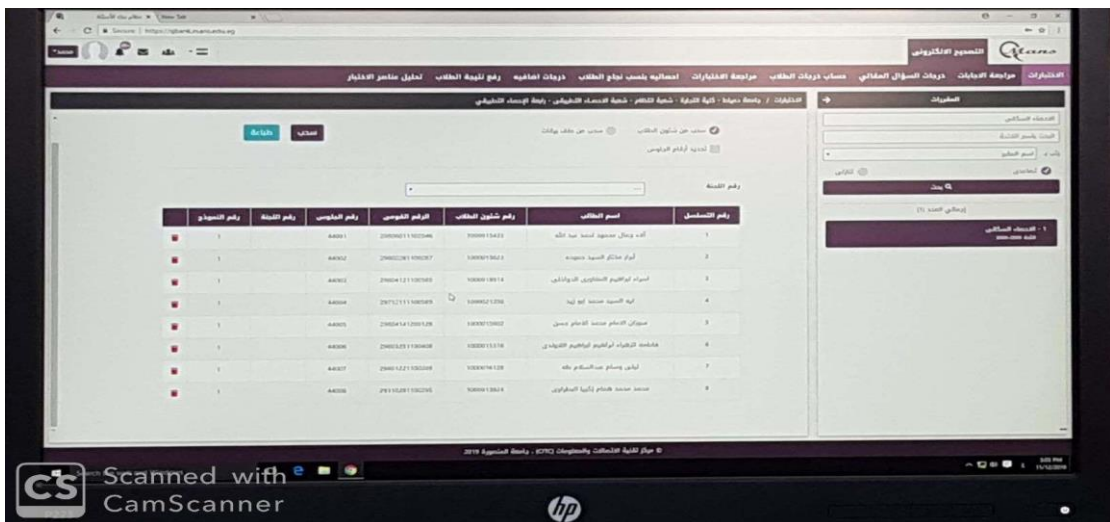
نظام بنك الأسئلة | New Tab
Secure | https://qbank.mans.edu.eg

التصحيح الالكتروني

الاختبارات | مراجعة الاجابات | درجات السؤال المقالي | حساب درجات الطلاب | مراجعة الاختبارات | احصائية بنسب نجاح الطلاب | درجات اضافية | رفع نتيجة الطلاب | تحليل عناصر الاختبار

المقررات

الاختبارات / جامعة دمياط - كلية التجارة - شعبة النظام - شعبة الاحصاء التطبيقي - رابعة الإحصاء التطبيقي

الاحصاء السكاني

سحب من شئون الطلاب | سحب من ملف بيانات | سحب | طباعة

تحديد أرقام الجلوس

رقم اللجنة

بحث

إجمالي العدد (1)

1 - الاحصاء السكاني

| رقم التسلسل | اسم الطالب | رقم شئون الطلاب | الرقم القومي | رقم الجلوس | رقم اللجنة | رقم النموذج |
|---|---|---|---|---|---|---|
| 1 | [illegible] | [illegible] | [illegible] | 44001 | | 1 |
| 2 | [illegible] | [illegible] | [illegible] | 44002 | | 1 |
| 3 | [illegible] | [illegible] | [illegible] | 44003 | | 1 |
| 4 | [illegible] | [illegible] | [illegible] | 44004 | | 1 |
| 5 | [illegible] | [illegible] | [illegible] | 44005 | | 1 |
| 6 | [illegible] | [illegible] | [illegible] | 44006 | | 1 |
| 7 | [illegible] | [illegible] | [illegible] | 44007 | | 1 |
| 8 | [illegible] | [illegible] | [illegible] | 44008 | | 1 |

© مركز تقنية الاتصالات والمعلومات (CTIC) - جامعة المنصورة 2019

Scanned with CamScanner
hp